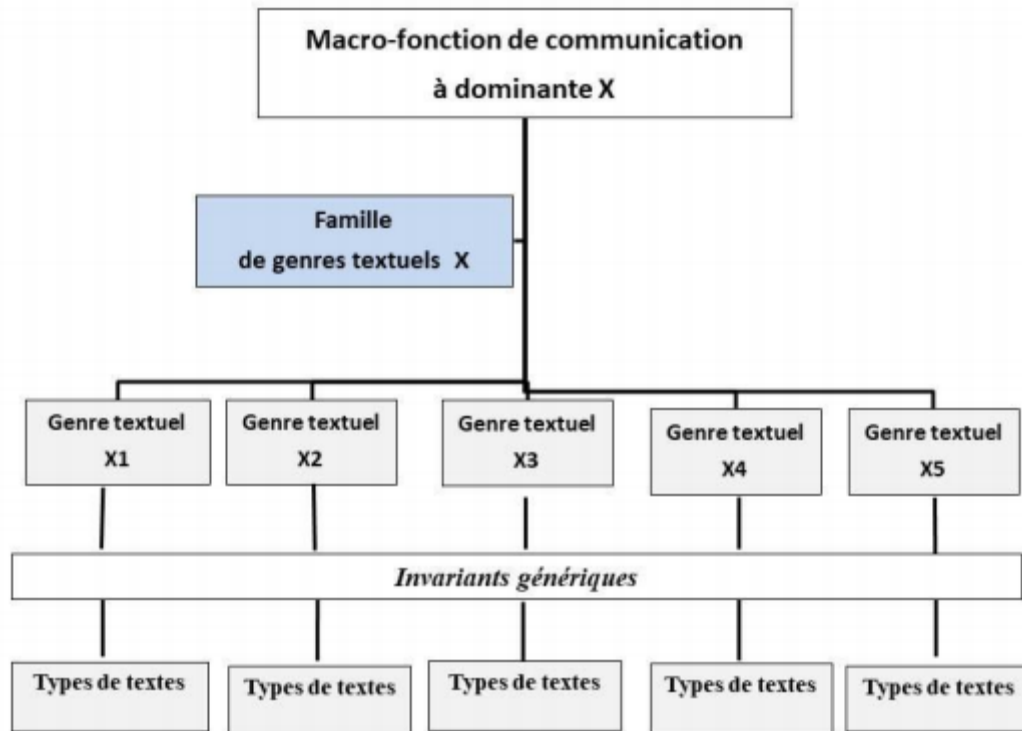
Macro-fonction de communication à dominante X

Famille de genres textuels X

Genre textuel X1

Genre textuel X2

Genre textuel X3

Genre textuel X4

Genre textuel X5

*Invariants génériques*

Types de textes

Types de textes

Types de textes

Types de textes

Types de textes